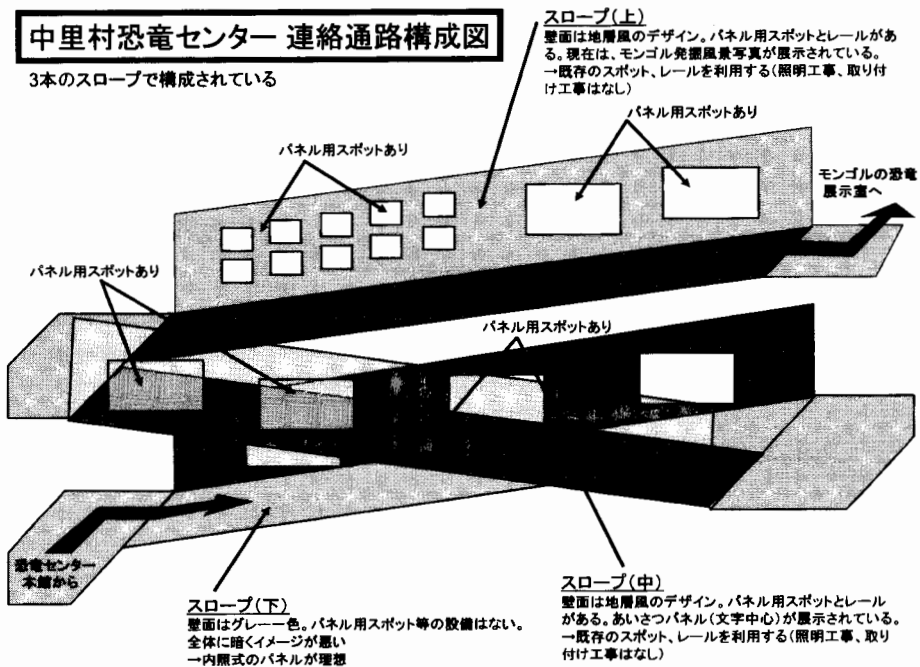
中里村恐竜センター 連絡通路構成図

3本のスロープで構成されている

スロープ(上)
壁面は地層風のデザイン。パネル用スポットとレールがある。現在は、モンゴル発掘風景写真が展示されている。
→既存のスポット、レールを利用する(照明工事、取り付け工事はなし)

パネル用スポットあり

パネル用スポットあり

モンゴルの恐竜展示室へ

パネル用スポットあり

パネル用スポットあり

恐竜センター本館から

スロープ(下)
壁面はグレー一色。パネル用スポット等の設備はない。
全体に暗くイメージが悪い
→内照式のパネルが理想

スロープ(中)
壁面は地層風のデザイン。パネル用スポットとレールがある。あいさつパネル(文字中心)が展示されている。
→既存のスポット、レールを利用する(照明工事、取り付け工事はなし)